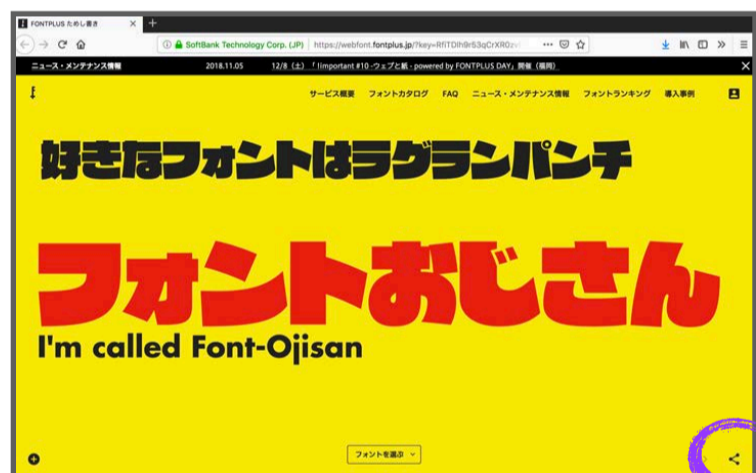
FONTPLUS ためし書き ×

SoftBank Technology Corp. (JP) https://webfont.fontplus.jp/?key=RfiTDlh9r53qCrXR0z

ニュース・メンテナンス情報 2018.11.05 12/8（土）「!important #10 -ウェブと紙 - powered by FONTPLUS DAY」開催（福岡）

サービス概要 フォントカタログ FAQ ニュース・メンテナンス情報 フォントランキング 導入事例

好きなフォントはラグランパンチ

フォントおじさん

I'm called Font-Ojisan

フォントを選ぶ